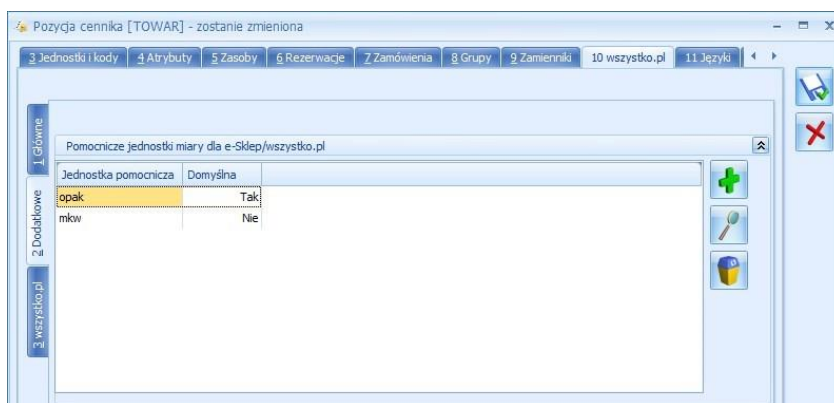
Pozycja cennika [TOWAR] - zostanie zmieniona

3 Jednostki i kody | 4 Atrybuty | 5 Zasoby | 6 Rezerwacje | 7 Zamówienia | 8 Grupy | 9 Zamienniki | 10 wszystko.pl | 11 Języki

1 Główne

2 Dodatkowe

3 wszystko.pl

Pomocnicze jednostki miary dla e-Sklep/wszystko.pl

| Jednostka pomocnicza | Domyślna |
|---|---|
| opak | Tak |
| mkw | Nie |